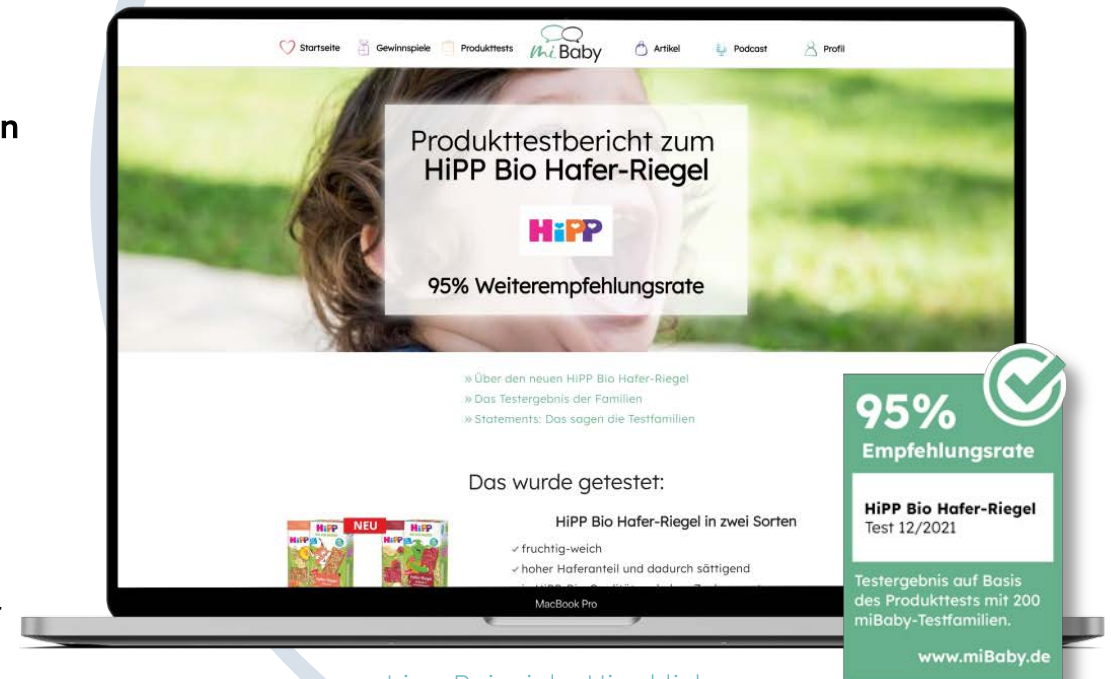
n

Startseite Gewinnspiele Produkttests miBaby Artikel Podcast Profil

Produkttestbericht zum HiPP Bio Hafer-Riegel

HiPP

95% Weiterempfehlungsrate

» Über den neuen HiPP Bio Hafer-Riegel
» Das Testergebnis der Familien
» Statements: Das sagen die Testfamilien

Das wurde getestet:

HiPP Bio Hafer-Riegel in zwei Sorten

✓ fruchtig-weich
✓ hoher Haferanteil und dadurch sättigend
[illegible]

NEU HiPP HiPP

MacBook Pro

95% Empfehlungsrate

HiPP Bio Hafer-Riegel
Test 12/2021

Testergebnis auf Basis des Produkttests mit 200 miBaby-Testfamilien.

www.miBaby.de

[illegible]